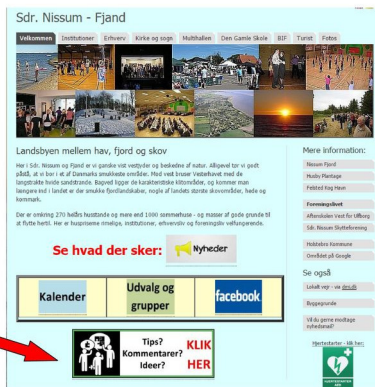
Sdr. Nissum - Fjand

Velkommen | Institutioner | Erhverv | Kirke og sogn | Multihallen | Den Gamle Skole | BIF | Turist | Fotos

Landsbyen mellem hav, fjord og skov

Her i Sdr. Nissum og Fjand er vi ganske vist vestjyder og beskedne af natur. Alligevel tør vi godt påstå, at vi bor i et af Danmarks smukkeste områder. Mod vest bruser Vesterhavet med de langstrakte hvide sandstrande. Bagved ligger de karakteristiske klitområder, og kommer man længere ind i landet er der smukke fjordlandskaber, nogle af landets største skovområder, hede og kærmark.

Der er omkring 270 helårs husstande og mere end 1000 sommerhuse - og masser af gode grunde til at flytte hertil. Her er huspriserne rimelige, institutioner, erhverv og foreningsliv velfungerende.

Se hvad der sker: Nyheder

Kalender | Udvalg og grupper | facebook

Tips? Kommentarer? Ideer? KLIK HER

Mere information:
Nissum Fjord
Husby Plantage
Felsted Rog Have
Foreningslivet
Aftenskolen Vest for Vifberg
Sdr. Nissum Skytteforening
Holstebro Kommune
Området på Google

Se også
Lokalt vejr - via dmi.dk
Byggegrunde
Vil du gerne modtage nyhedsmail?

Hjertestarter - klik her: